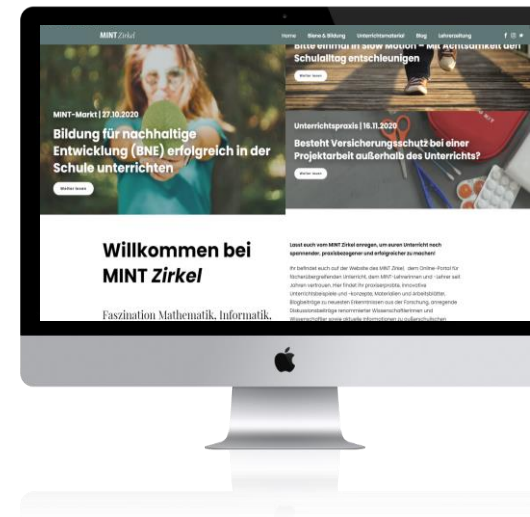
MINT Zirkel

Home Bilene & Bildung Unterrichtsmaterial Blog Lehrerzeitung

Bitte einmal in Slow Motion – Mit Achtsamkeit den Schulalltag entschleunigen

Weiter lesen

MINT-Markt | 27.10.2020

Bildung für nachhaltige Entwicklung (BNE) erfolgreich in der Schule unterrichten

Weiter lesen

Unterrichtspraxis | 16.11.2020

Besteht Versicherungsschutz bei einer Projektarbeit außerhalb des Unterrichts?

Weiter lesen

Willkommen bei MINT *Zirkel*

Faszination Mathematik, Informatik,

Lasst euch vom MINT Zirkel anregen, um euren Unterricht noch spannender, praxisbezogener und erfolgreicher zu machen!

Ihr befindet euch auf der Website des MINT Zirkel, dem Online-Portal für fächerübergreifenden Unterricht, dem MINT-Lehrerinnen und -Lehrer seit Jahren vertrauen. Hier findet ihr praxiserprobte, innovative Unterrichtsbeispiele und -konzepte, Materialien und Arbeitsblätter, Blogbeiträge zu neuesten Erkenntnissen aus der Forschung, anregende Diskussionsbeiträge renommierter Wissenschaftlerinnen und Wissenschaftler sowie aktuelle Informationen zu außerschulischen